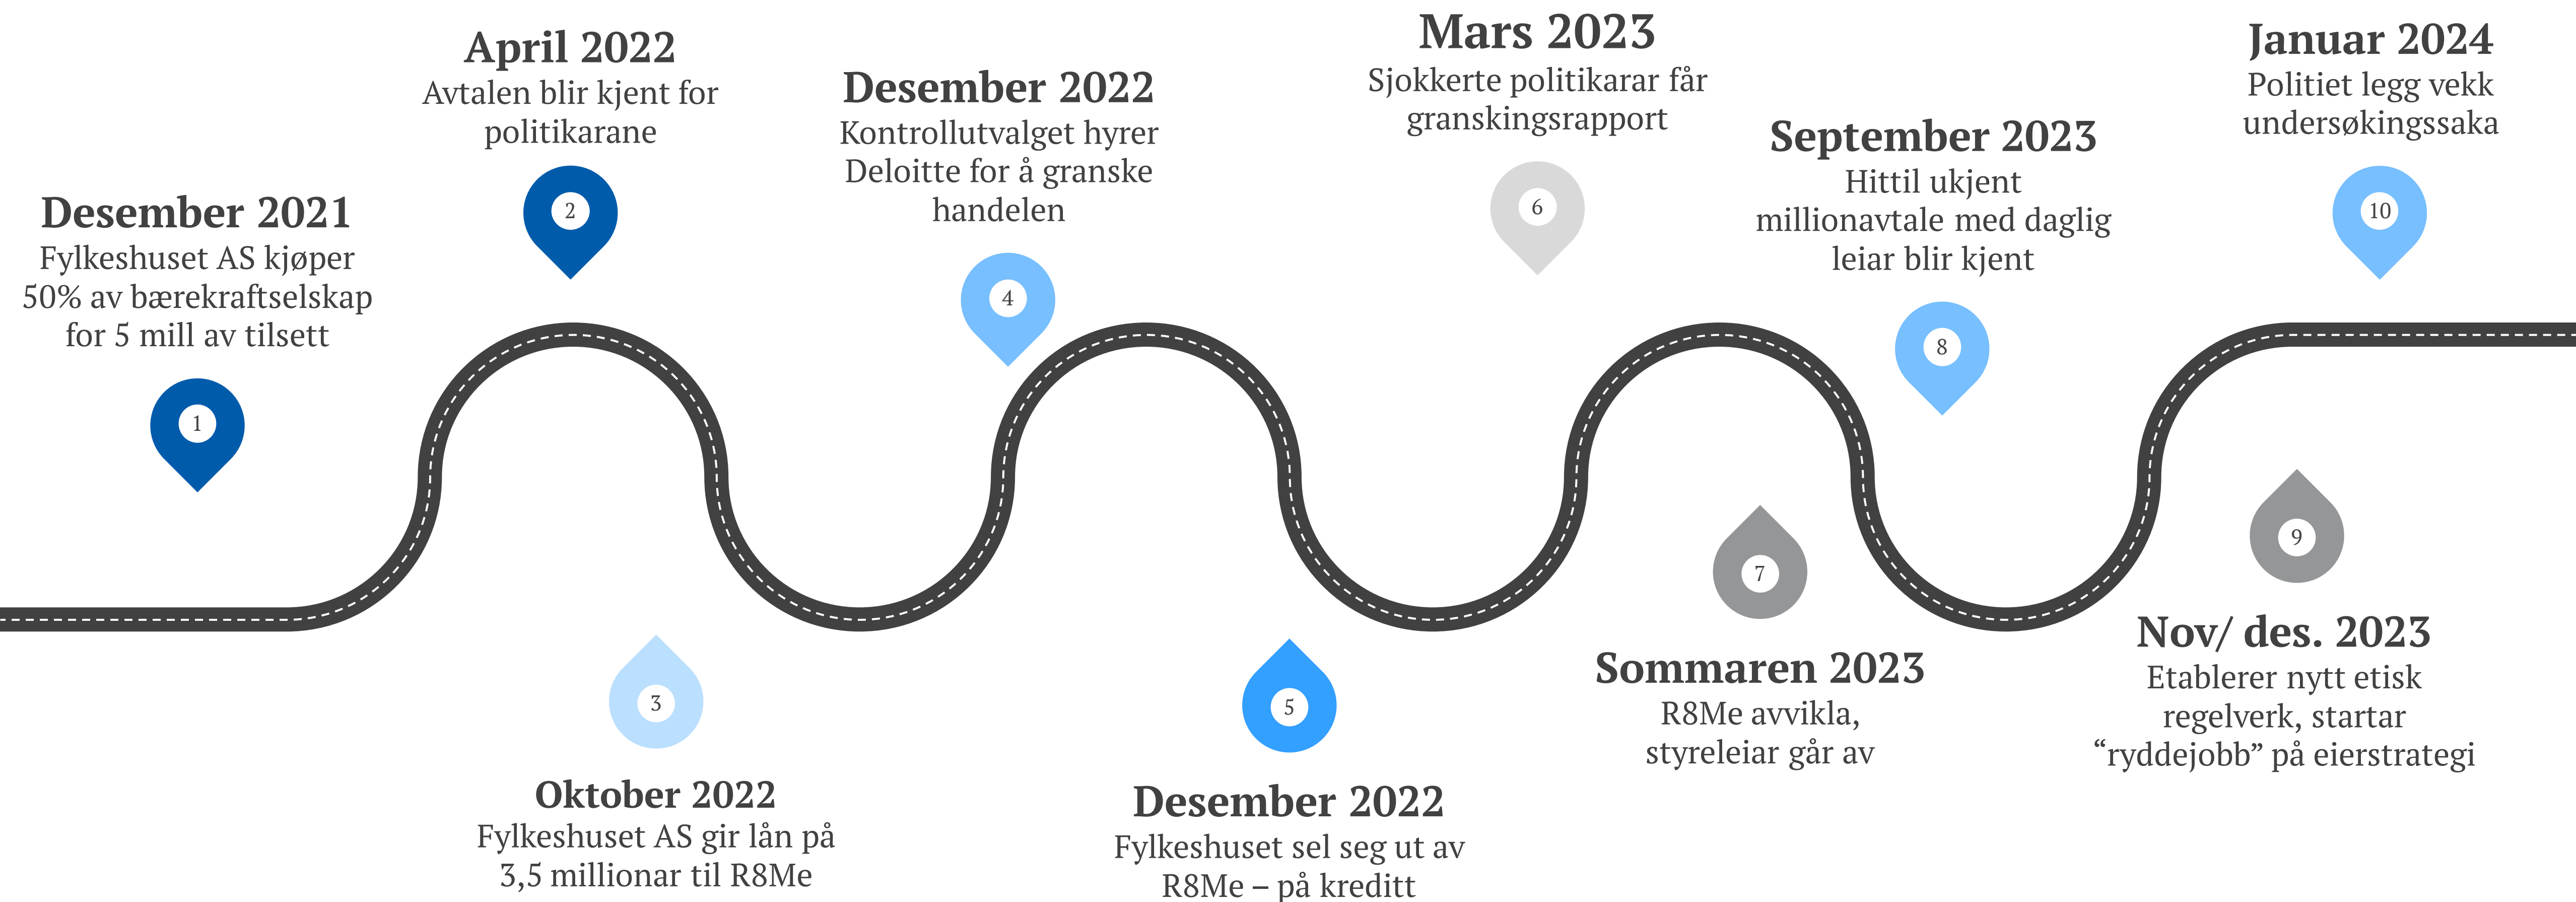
Desember 2021
Fylkeshuset AS kjøper 50% av bærekraftselskap for 5 mill av tilsett

1

April 2022
Avtalen blir kjent for politikarane

2

3

Oktober 2022
Fylkeshuset AS gir lån på 3,5 millionar til R8Me

Desember 2022
Kontrollutvalget hyrer Deloitte for å granske handelen

4

5

Desember 2022
Fylkeshuset sel seg ut av R8Me – på kreditt

Mars 2023
Sjokkerte politikarar får granskingsrapport

6

7

Sommaren 2023
R8Me avvikla, styreleiar går av

September 2023
Hittil ukjent millionavtale med daglig leiar blir kjent

8

9

Nov/ des. 2023
Etablerer nytt etisk regelverk, startar “ryddejobb” på eierstrategi

Januar 2024
Politiet legg vekk undersøkingssaka

10